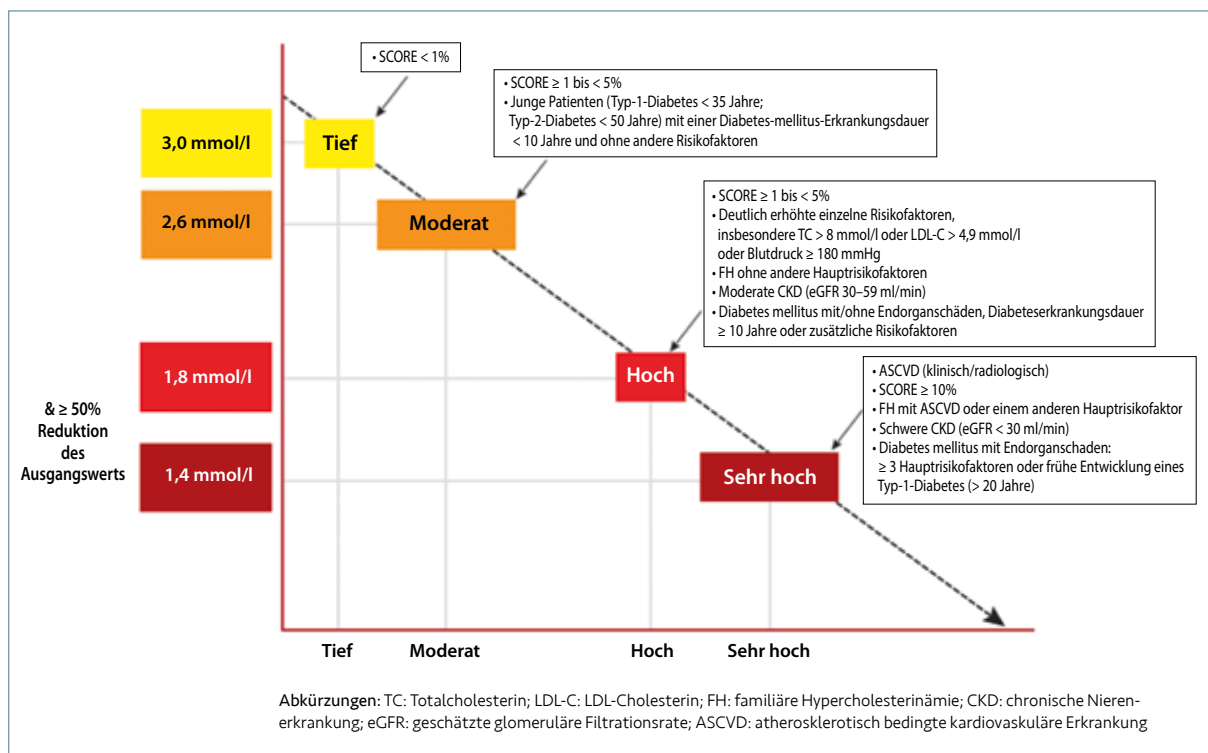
• SCORE < 1%

• SCORE ≥ 1 bis < 5%
• Junge Patienten (Typ-1-Diabetes < 35 Jahre; Typ-2-Diabetes < 50 Jahre) mit einer Diabetes-mellitus-Erkrankungsdauer < 10 Jahre und ohne andere Risikofaktoren

3,0 mmol/l

Tief

2,6 mmol/l

Moderat

• SCORE ≥ 1 bis < 5%
• Deutlich erhöhte einzelne Risikofaktoren, insbesondere TC > 8 mmol/l oder LDL-C > 4,9 mmol/l oder Blutdruck ≥ 180 mmHg
• FH ohne andere Hauptrisikofaktoren
• Moderate CKD (eGFR 30–59 ml/min)
• Diabetes mellitus mit/ohne Endorganschäden, Diabeteserkrankungsdauer ≥ 10 Jahre oder zusätzliche Risikofaktoren

1,8 mmol/l

Hoch

• ASCVD (klinisch/radiologisch)
• SCORE ≥ 10%
• FH mit ASCVD oder einem anderen Hauptrisikofaktor
• Schwere CKD (eGFR < 30 ml/min)
• Diabetes mellitus mit Endorganschaden: ≥ 3 Hauptrisikofaktoren oder frühe Entwicklung eines Typ-1-Diabetes (> 20 Jahre)

& ≥ 50% Reduktion des Ausgangswerts

1,4 mmol/l

Sehr hoch

Tief Moderat Hoch Sehr hoch

Abkürzungen: TC: Totalcholesterin; LDL-C: LDL-Cholesterin; FH: familiäre Hypercholesterinämie; CKD: chronische Nierenerkrankung; eGFR: geschätzte glomeruläre Filtrationsrate; ASCVD: atherosklerotisch bedingte kardiovaskuläre Erkrankung